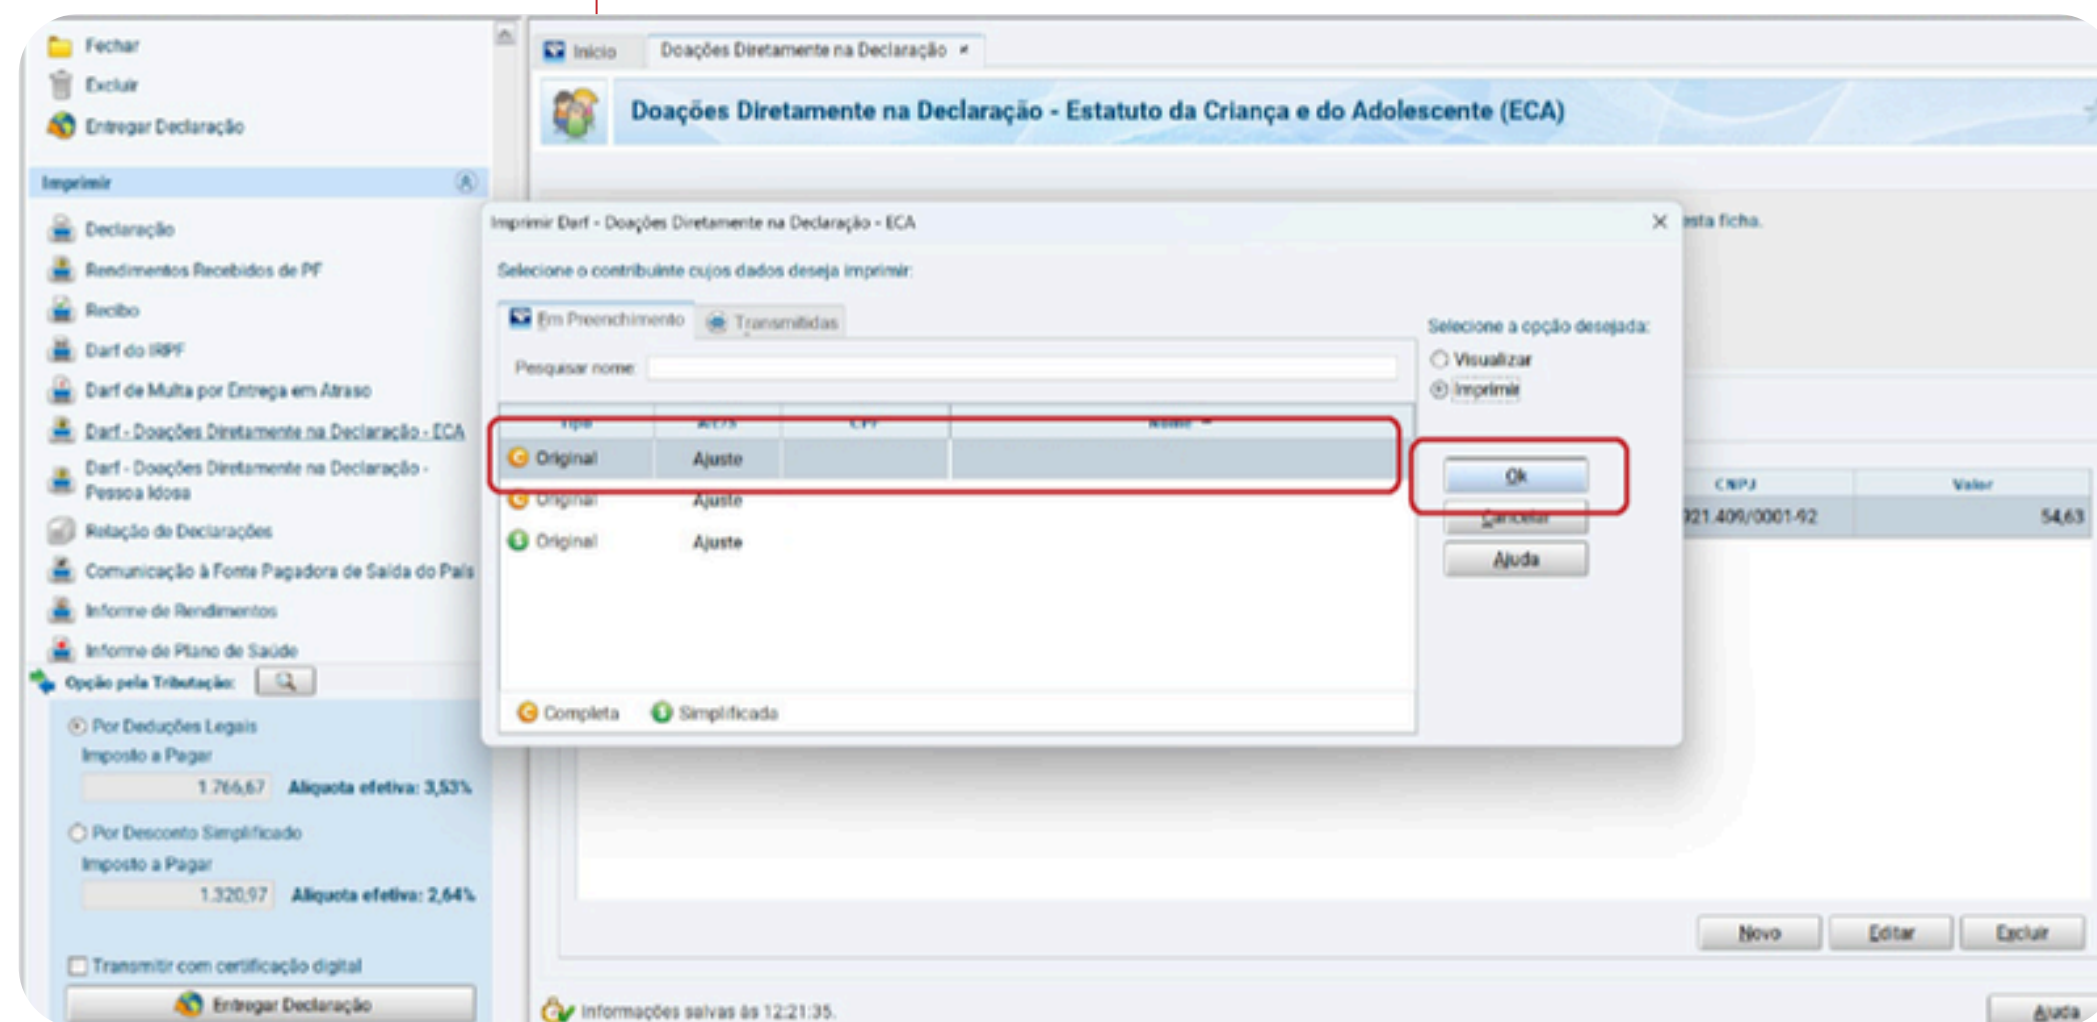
Fechar
Excluir
Entregar Declaração

Imprimir

Declaração
Rendimentos Recebidos de PF
Recibo
Darf do IRPF
Darf de Multa por Entrega em Atraso
Darf - Doações Diretamente na Declaração - ECA
Darf - Doações Diretamente na Declaração - Pessoa Idosa
Relação de Declarações
Comunicação à Fonte Pagadora de Saída do País
Informe de Rendimentos
Informe de Plano de Saúde

Opção pela Tributação:

Por Deduções Legais
Imposto a Pagar
1.766,67 Alíquota efetiva: 3,53%

Por Desconto Simplificado
Imposto a Pagar
1.320,97 Alíquota efetiva: 2,64%

Transmitir com certificação digital

Entregar Declaração

Início | Doações Diretamente na Declaração

Doações Diretamente na Declaração - Estatuto da Criança e do Adolescente (ECA)

Imprimir Darf - Doações Diretamente na Declaração - ECA

Selecione o contribuinte cujos dados deseja imprimir:

Em Preenchimento | Transmitidas

Pesquisar nome:

| Tipo | Ac/S | CPF | Nome |
|---|---|---|---|
| Original | Ajuste | | |
| Original | Ajuste | | |
| Original | Ajuste | | |

Completa Simplificada

Selecione a opção desejada:
Visualizar
Imprimir

Ok
Cancelar
Ajuda

esta ficha.

| CNPJ | Valor |
|---|---|
| 921.409/0001-92 | 54,63 |

Novo Editar Excluir

Informações salvas às 12:21:35.

Ajuda